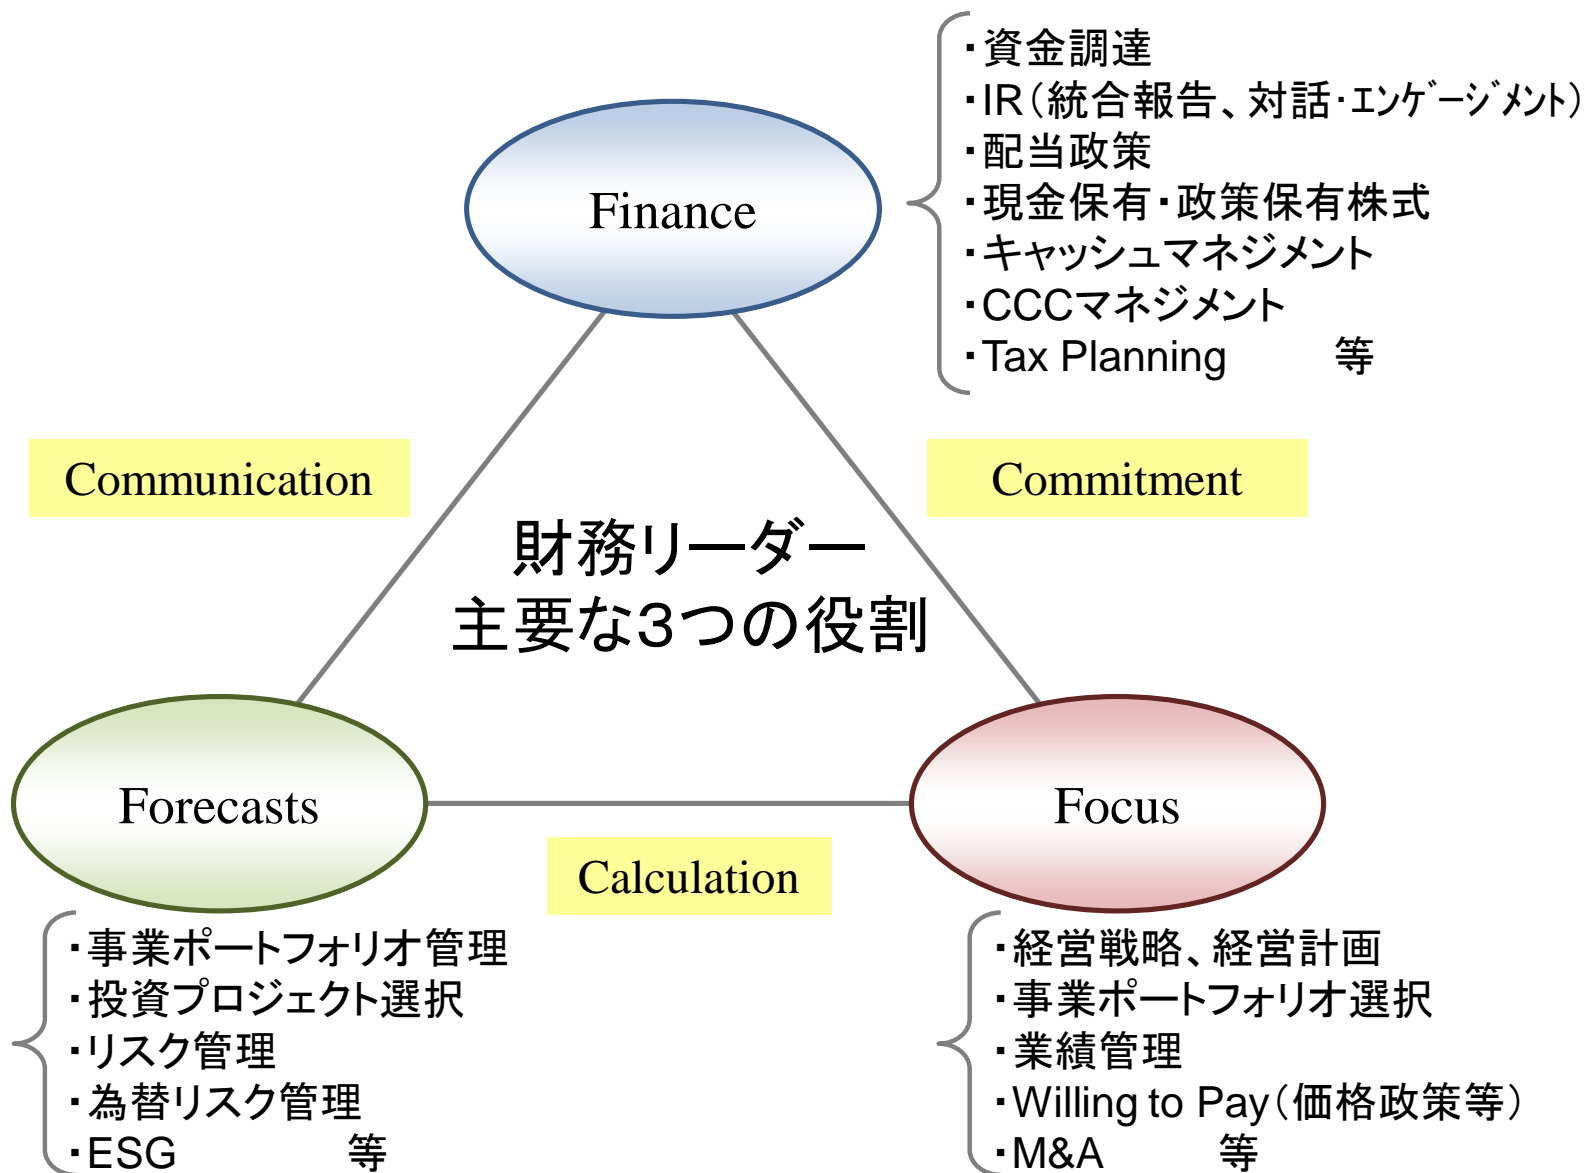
・資金調達
・IR（統合報告、対話・ｴﾝｹﾞｰｼﾞﾒﾝﾄ）
・配当政策
・現金保有・政策保有株式
・キャッシュマネジメント
・CCCマネジメント
・Tax Planning　等

Finance

Communication

Commitment

財務リーダー
主要な3つの役割

Forecasts

Focus

Calculation

・事業ポートフォリオ管理
・投資プロジェクト選択
・リスク管理
・為替リスク管理
・ESG　等

・経営戦略、経営計画
・事業ポートフォリオ選択
・業績管理
・Willing to Pay（価格政策等）
・M&A　等